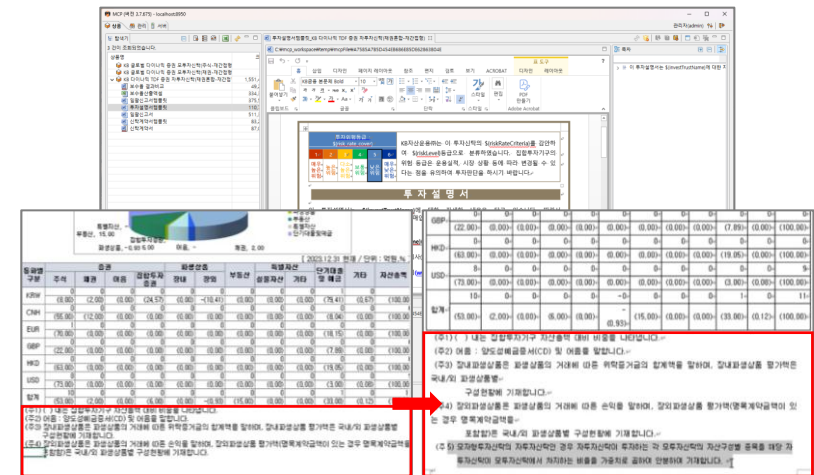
MCP (버전 3.7.875) : localhost:8950

관리자(admin) 

상품 관리 문서

탐색기

2 건이 조회되었습니다.

상품명

KB 글로벌 다이나믹 증권 자투자신탁(주식-재간접형)

KB 글로벌 다이나믹 증권 자투자신탁(주식-재간접형)

KB 다이나믹 TDF 증권 자투자신탁(채권혼합-재간접형)

투자설명서(형광펜)_KB 다이나믹 TDF 증권 자투자신탁(채권혼합-재간접형)

C:#mcp_workspace#temp#mcpFile

투자위험등급
[$riskRateCriteria]

KB자산운용㈜는 이 투자신탁의 $[riskRateCriteria]를 감안하여 $[riskLevel]등급으로 분류하였습니다. 집합투자기구의 위험 등급은 운용실적, 시장 상황 등에 따라 변경될 수 있다는 점을 유의하여 투자판단을 하시기 바랍니다.

투 자 설 명 서

특별자산, 0.00
부동산, 15.00
파생상품, -0.00 0.00
집합투자증권, 99.50
어음, -
기타, 2.00

(2023.12.31 현재 / 단위 : 억원,%)

| 통화별 구분 | 주식 | 채권 | 어음 | 집합투자증권 | 장내 | 장외 | 부동산 | 실물자산 | 기타 | 단기대출 및 예금 | 기타 | 자산총액 |
|---|---|---|---|---|---|---|---|---|---|---|---|---|
| KRW | (0.00) | (2.00) | (0.00) | (24.57) | (0.00) | (-10.41) | (0.00) | (0.00) | (0.00) | (79.41) | (6.67) | (100.00) |
| CNH | (95.00) | (12.00) | (0.00) | (0.00) | (0.00) | (0.00) | (0.00) | (0.00) | (0.00) | (8.04) | (0.00) | (100.00) |
| EUR | (76.00) | (0.00) | (0.00) | (0.00) | (0.00) | (0.00) | (0.00) | (0.00) | (0.00) | (18.15) | (0.00) | (100.00) |
| GBP | (22.00) | (0.00) | (0.00) | (0.00) | (0.00) | (0.00) | (0.00) | (0.00) | (0.00) | (7.89) | (0.00) | (100.00) |
| HKD | (63.00) | (0.00) | (0.00) | (0.00) | (0.00) | (0.00) | (0.00) | (0.00) | (0.00) | (19.05) | (0.00) | (100.00) |
| USD | (73.00) | (0.00) | (0.00) | (0.00) | (0.00) | (0.00) | (0.00) | (0.00) | (0.00) | (10.05) | (0.00) | (100.00) |
| 합계 | (53.00) | (2.00) | (0.00) | (6.00) | (0.00) | (-0.93) | (0.00) | (15.00) | (0.00) | (33.00) | (0.12) | (100.00) |

(주1) ( ) 내는 집합투자기구 자산총액 대비 비중을 나타냅니다.
(주2) 어음 : 양도성예금증서(CD) 및 어음을 말합니다.
(주3) 장내파생상품은 파생상품의 거래에 따른 위탁증거금의 합계액을 말하며, 장내파생상품 평가액은 국내/외 파생상품별 구성현황에 기재합니다.
(주4) 장외파생상품은 파생상품의 거래에 따른 손익을 말하며, 장외파생상품 평가액(명목계약금액이 있는 경우 명목계약금액) 포함합니다 국내/외 파생상품별 구성현황에 기재합니다.
(주5) 모자형투자신탁의 자투자신탁인 경우 자투자신탁이 투자하는 각 모투자신탁의 자산구성별 중목을 해당 자투자신탁의 모투자신탁에서 차지하는 비율을 가중치로 곱하여 안분하여 기재합니다.